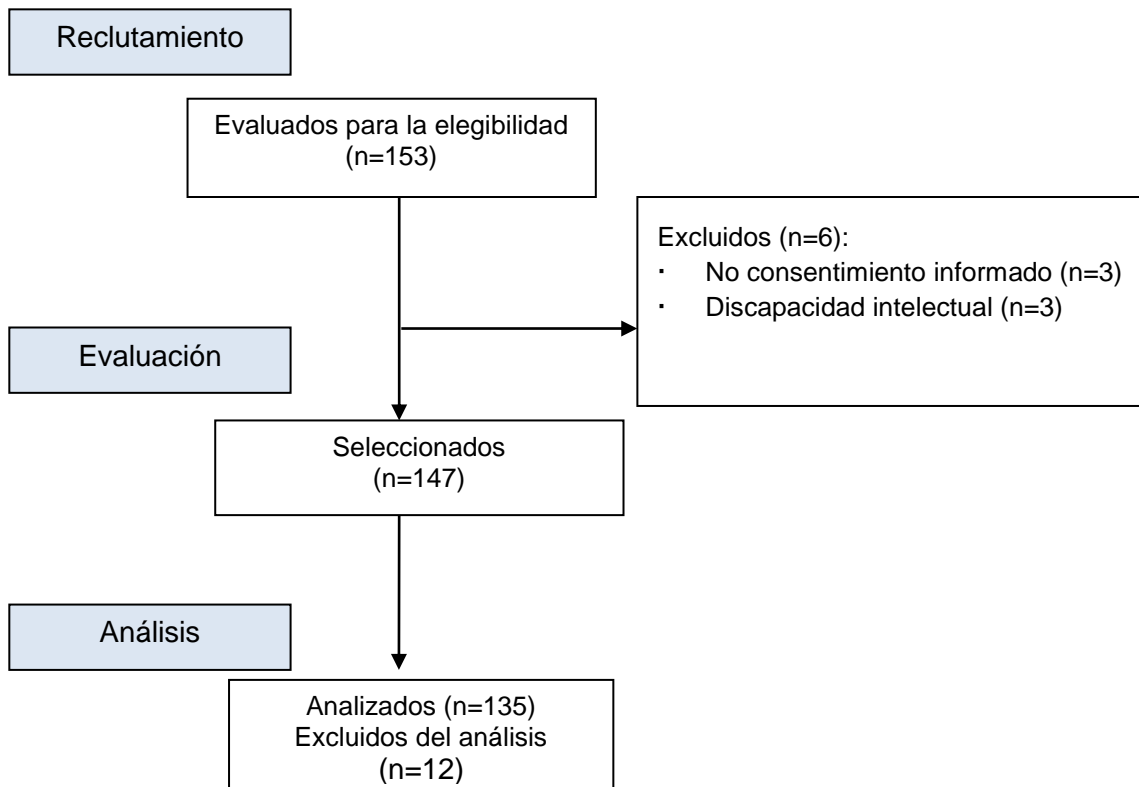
Reclutamiento

Evaluados para la elegibilidad
(n=153)

Excluidos (n=6):
· No consentimiento informado (n=3)
· Discapacidad intelectual (n=3)

Evaluación

Seleccionados
(n=147)

Análisis

Analizados (n=135)
Excluidos del análisis
(n=12)